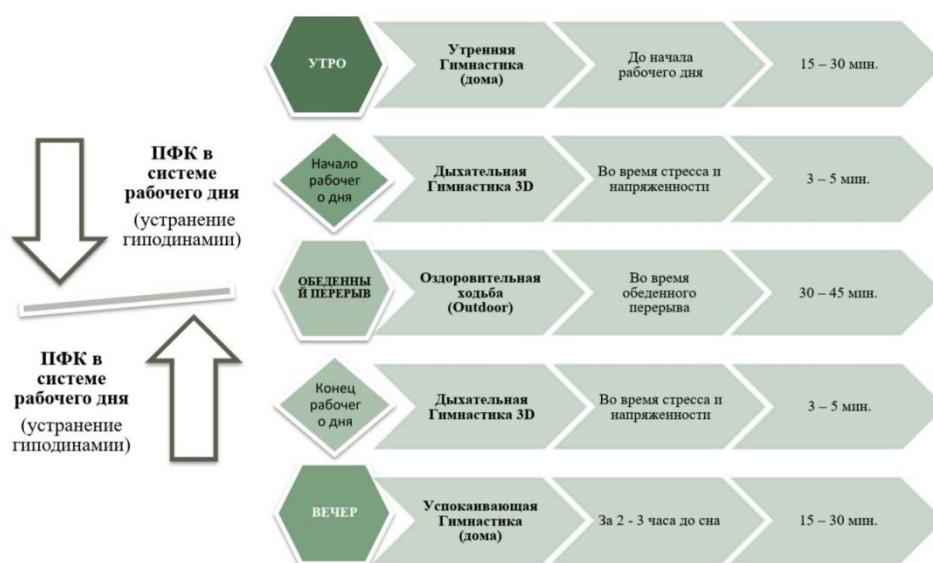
ПФК в системе рабочего дня

(устранение гиподинамии)

ПФК в системе рабочего дня

(устранение гиподинамии)

УТРО

Утренняя Гимнастика (дома)

До начала рабочего дня

15 – 30 мин.

Начало рабочег о дня

Дыхательная Гимнастика 3D

Во время стресса и напряженности

3 – 5 мин.

ОБЕДЕННЫ Й ПЕРЕРЫВ

Оздоровительная ходьба (Outdoor)

Во время обеденного перерыва

30 – 45 мин.

Конец рабочег о дня

Дыхательная Гимнастика 3D

Во время стресса и напряженности

3 – 5 мин.

ВЕЧЕР

Успокаивающая Гимнастика (дома)

За 2 - 3 часа до сна

15 – 30 мин.